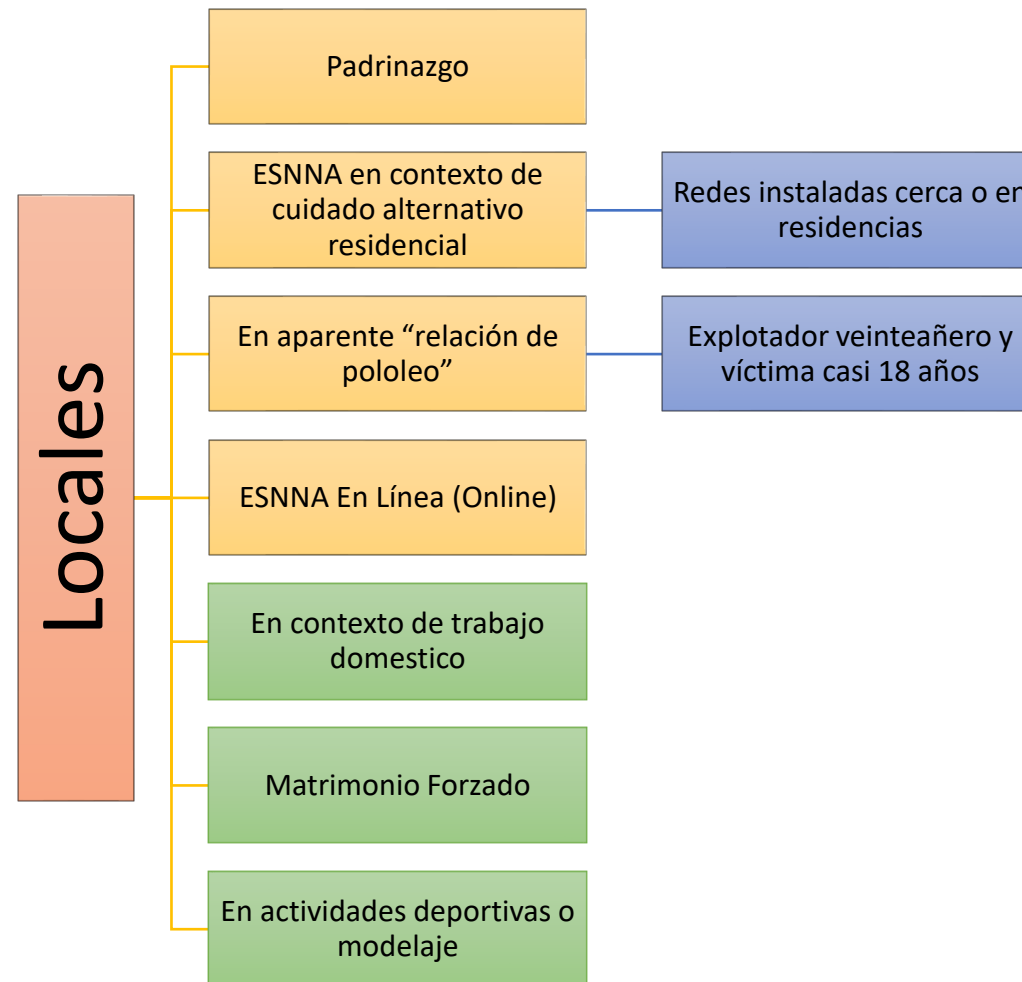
Locales

Padrinazgo

ESNNA en contexto de cuidado alternativo residencial

Redes instaladas cerca o en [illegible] residencias

En aparente “relación de pololeo”

Explotador veinteañero y víctima casi 18 años

ESNNA En Línea (Online)

En contexto de trabajo domestico

Matrimonio Forzado

En actividades deportivas o modelaje